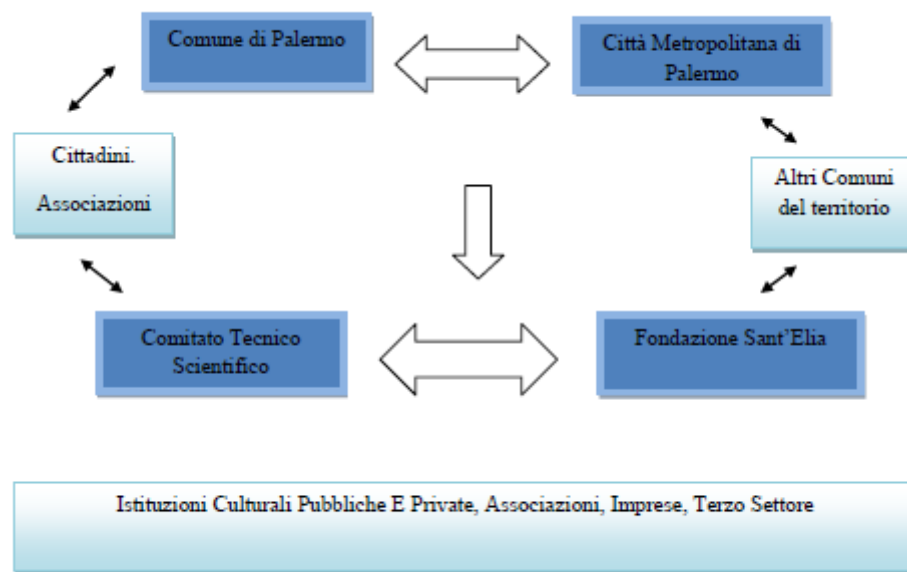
Comune di Palermo

Città Metropolitana di Palermo

Cittadini.

Associazioni

Altri Comuni del territorio

Comitato Tecnico Scientifico

Fondazione Sant'Elia

Istituzioni Culturali Pubbliche E Private, Associazioni, Imprese, Terzo Settore